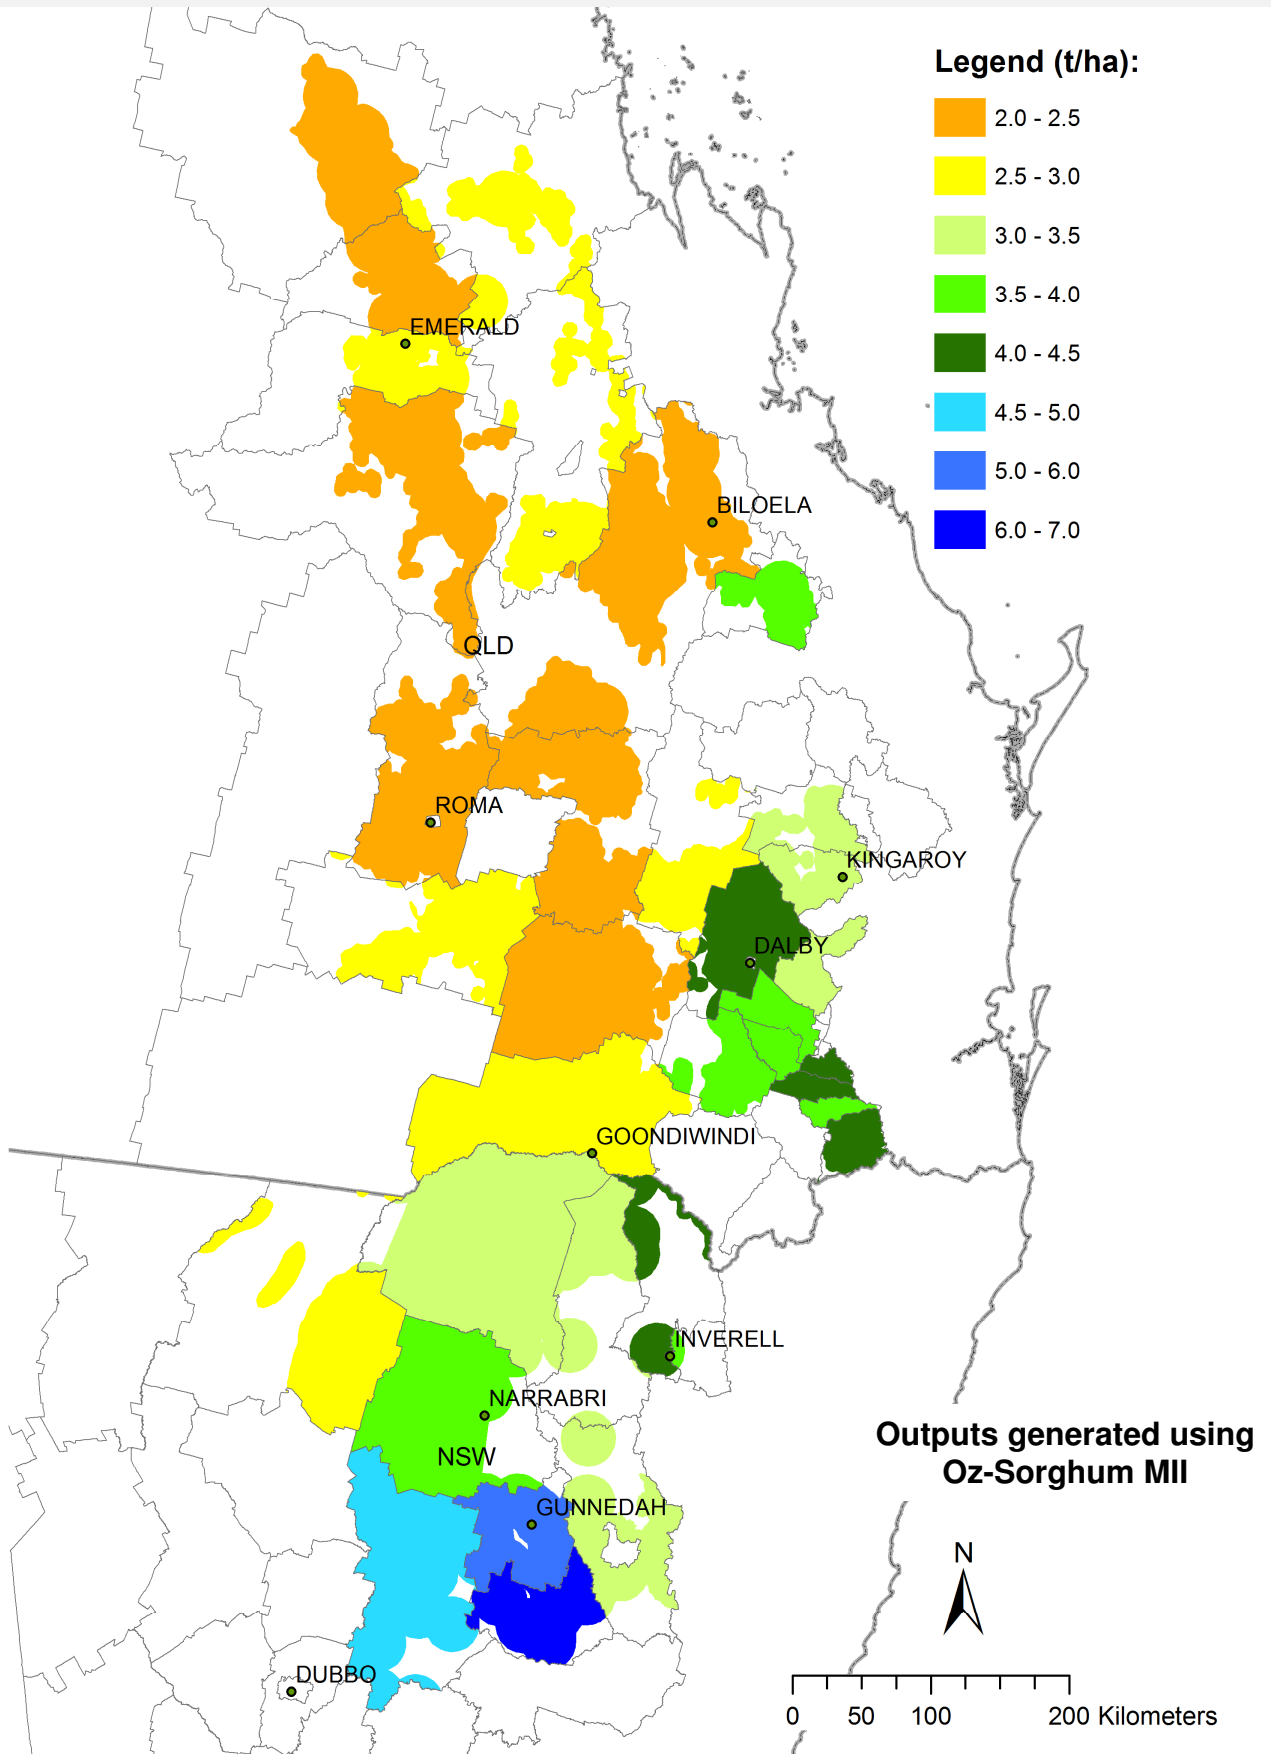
Legend (t/ha):
2.0 - 2.5
2.5 - 3.0
3.0 - 3.5
3.5 - 4.0
4.0 - 4.5
4.5 - 5.0
5.0 - 6.0
6.0 - 7.0

EMERALD
BILOELA
QLD
ROMA
KINGAROY
DALBY
GOONDIWINDI
INVERELL
NARRABRI
NSW
GUNNEDAH
DUBBO

Outputs generated using Oz-Sorghum MII

N

0 50 100 200 Kilometers